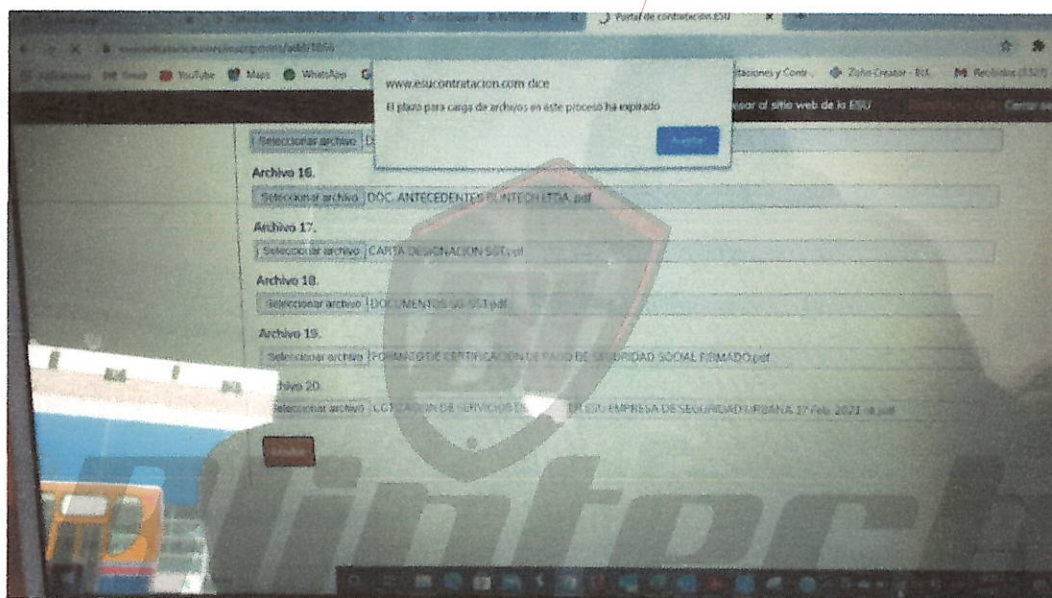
Portal de contratación ESU

YouTube Maps WhatsApp

www.esucontratacion.com dice

El plazo para carga de archivos en este proceso ha expirado

Aceptar

taciones y Contr... Zoho Creator - BIX Recibidos (1327)

esar al sitio web de la ESU

Cerrar se

Seleccionar archivo D

Archivo 16.

Seleccionar archivo DOC. ANTECEDENTES BLINTECH LTDA.pdf

Archivo 17.

Seleccionar archivo CARTA DESIGNACION SST.pdf

Archivo 18.

Seleccionar archivo DOCUMENTOS SG-SST.pdf

Archivo 19.

Seleccionar archivo FORMATO DE CERTIFICACION DE PAGO DE SEGURIDAD SOCIAL FIRMADO.pdf

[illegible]chivo 20.

Seleccionar archivo COTIZACION DE SERVICIOS DE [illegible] ESU EMPRESA DE SEGURIDAD URBANA 17 Feb 2021 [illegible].pdf

Enviar

Blintech